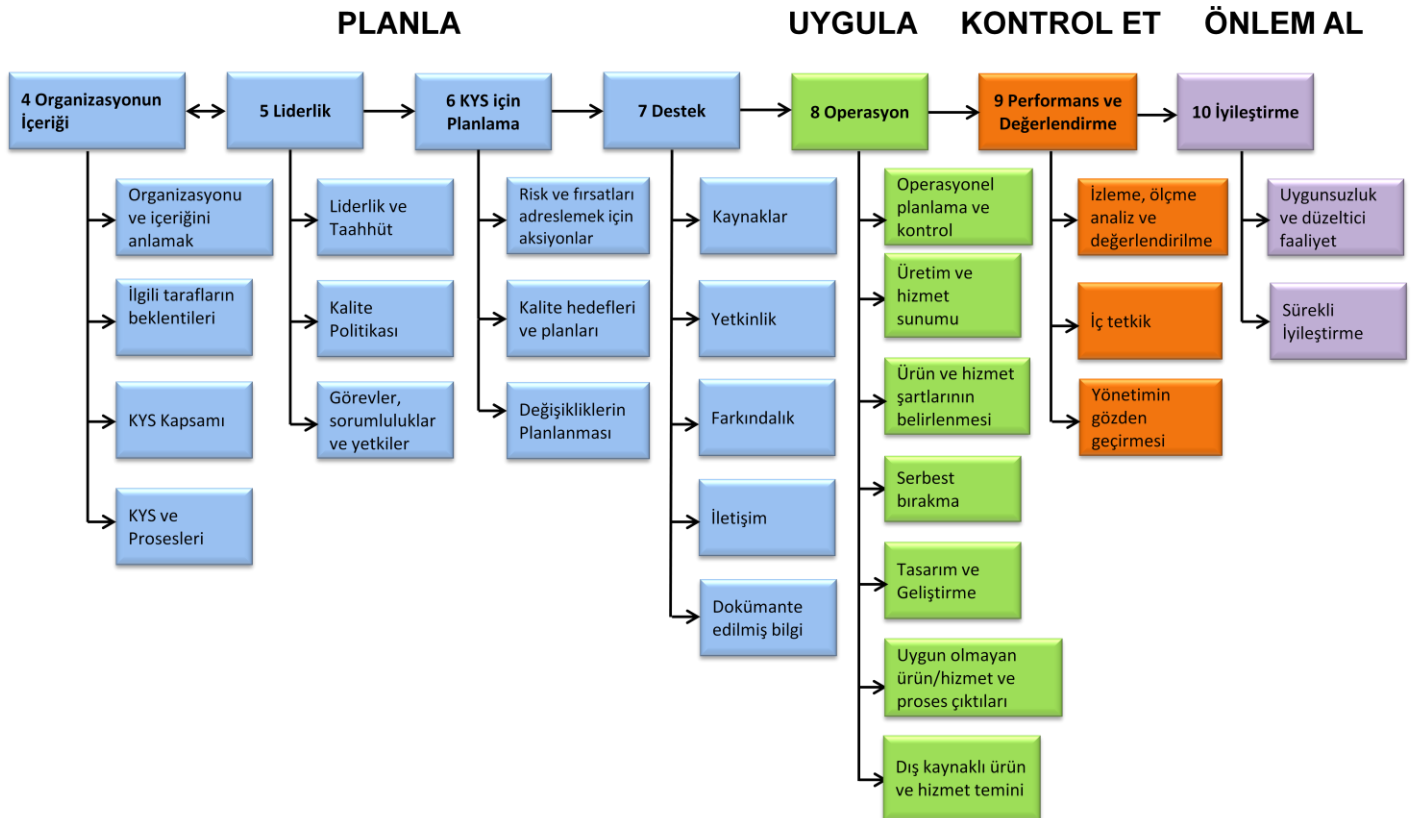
PLANLA

UYGULA

KONTROL ET

ÖNLEM AL

4 Organizasyonun İçeriği

5 Liderlik

6 KYS için Planlama

7 Destek

8 Operasyon

9 Performans ve Değerlendirme

10 İyileştirme

Organizasyonu ve içeriğini anlamak

İlgili tarafların beklentileri

KYS Kapsamı

KYS ve Prosesleri

Liderlik ve Taahhüt

Kalite Politikası

Görevler, sorumluluklar ve yetkiler

Risk ve fırsatları adreslemek için aksiyonlar

Kalite hedefleri ve planları

Değişikliklerin Planlanması

Kaynaklar

Yetkinlik

Farkındalık

İletişim

Dokümante edilmiş bilgi

Operasyonel planlama ve kontrol

Üretim ve hizmet sunumu

Ürün ve hizmet şartlarının belirlenmesi

Serbest bırakma

Tasarım ve Geliştirme

Uygun olmayan ürün/hizmet ve proses çıktıları

Dış kaynaklı ürün ve hizmet temini

İzleme, ölçme analiz ve değerlendirilme

İç tetkik

Yönetimin gözden geçirmesi

Uygunsuzluk ve düzeltici faaliyet

Sürekli İyileştirme